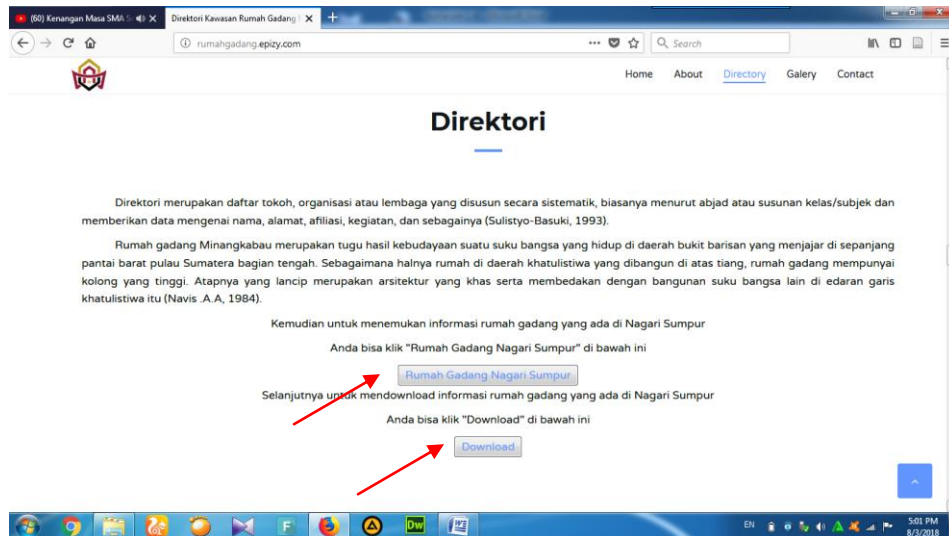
(60) Kenangan Masa SMA S
Direktori Kawasan Rumah Gadang
rumahgadang.epizy.com
Search

Home About Directory Galery Contact

Direktori

Direktori merupakan daftar tokoh, organisasi atau lembaga yang disusun secara sistematik, biasanya menurut abjad atau susunan kelas/subjek dan memberikan data mengenai nama, alamat, afiliasi, kegiatan, dan sebagainya (Sulistyo-Basuki, 1993).

Rumah gadang Minangkabau merupakan tugu hasil kebudayaan suatu suku bangsa yang hidup di daerah bukit barisan yang menjajar di sepanjang pantai barat pulau Sumatera bagian tengah. Sebagaimana halnya rumah di daerah khatulistiwa yang dibangun di atas tiang, rumah gadang mempunyai kolong yang tinggi. Atapnya yang lancip merupakan arsitektur yang khas serta membedakan dengan bangunan suku bangsa lain di edaran garis khatulistiwa itu (Navis .A.A, 1984).

Kemudian untuk menemukan informasi rumah gadang yang ada di Nagari Sumpur

Anda bisa klik "Rumah Gadang Nagari Sumpur" di bawah ini

Rumah Gadang Nagari Sumpur

Selanjutnya untuk mendownload informasi rumah gadang yang ada di Nagari Sumpur

Anda bisa klik "Download" di bawah ini

Download

EN 5:01 PM 8/3/2018